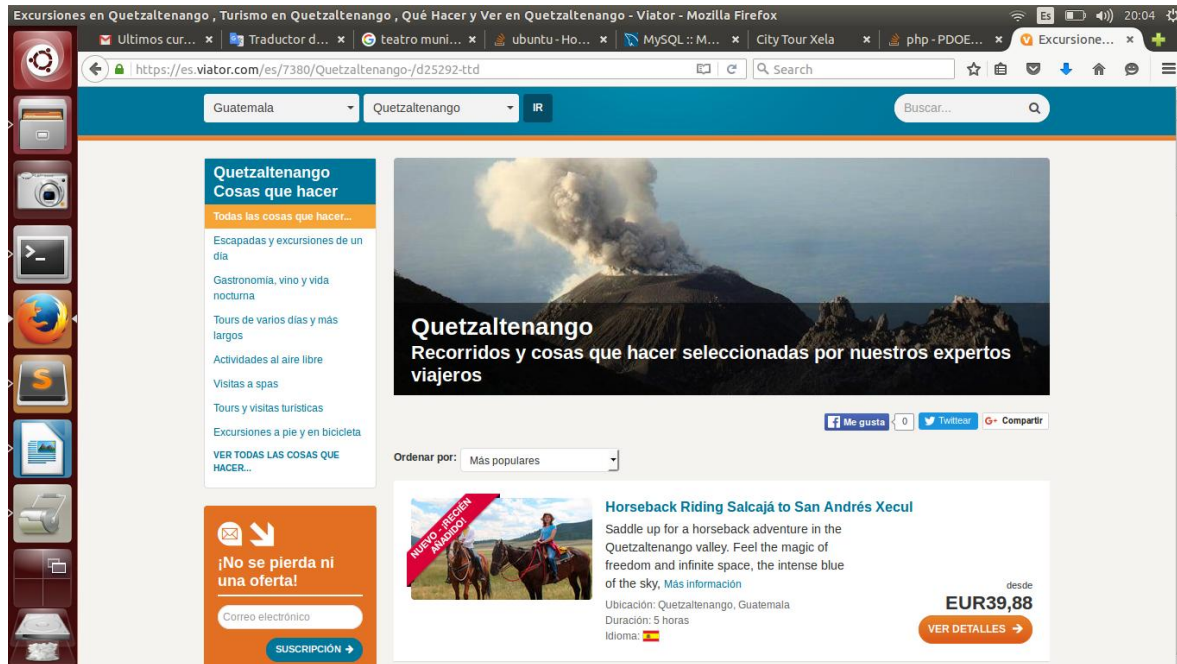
Excursiones en Quetzaltenango , Turismo en Quetzaltenango , Qué Hacer y Ver en Quetzaltenango - Viator - Mozilla Firefox

Es 20:04

Ultimos cur... × Traductor d... × teatro muni... × ubuntu - Ho... × MySQL :: M... × City Tour Xela × php - PDOE... × Excursione... ×

https://es.viator.com/es/7380/Quetzaltenango-/d25292-ttd

Search

Guatemala

Quetzaltenango

IR

Buscar...

Quetzaltenango Cosas que hacer

Todas las cosas que hacer...

Escapadas y excursiones de un día

Gastronomía, vino y vida nocturna

Tours de varios días y más largos

Actividades al aire libre

Visitas a spas

Tours y visitas turísticas

Excursiones a pie y en bicicleta

VER TODAS LAS COSAS QUE HACER...

¡No se pierda ni una oferta!

Correo electrónico

SUSCRIPCIÓN →

Quetzaltenango
Recorridos y cosas que hacer seleccionadas por nuestros expertos viajeros

Me gusta 0 Twittear G+ Compartir

Ordenar por: Más populares

NUEVO - ¡RECIÉN AÑADIDO!

Horseback Riding Salcajá to San Andrés Xecul

Saddle up for a horseback adventure in the Quetzaltenango valley. Feel the magic of freedom and infinite space, the intense blue of the sky, Más información

Ubicación: Quetzaltenango, Guatemala
Duración: 5 horas
Idioma:

desde
EUR39,88

VER DETALLES →